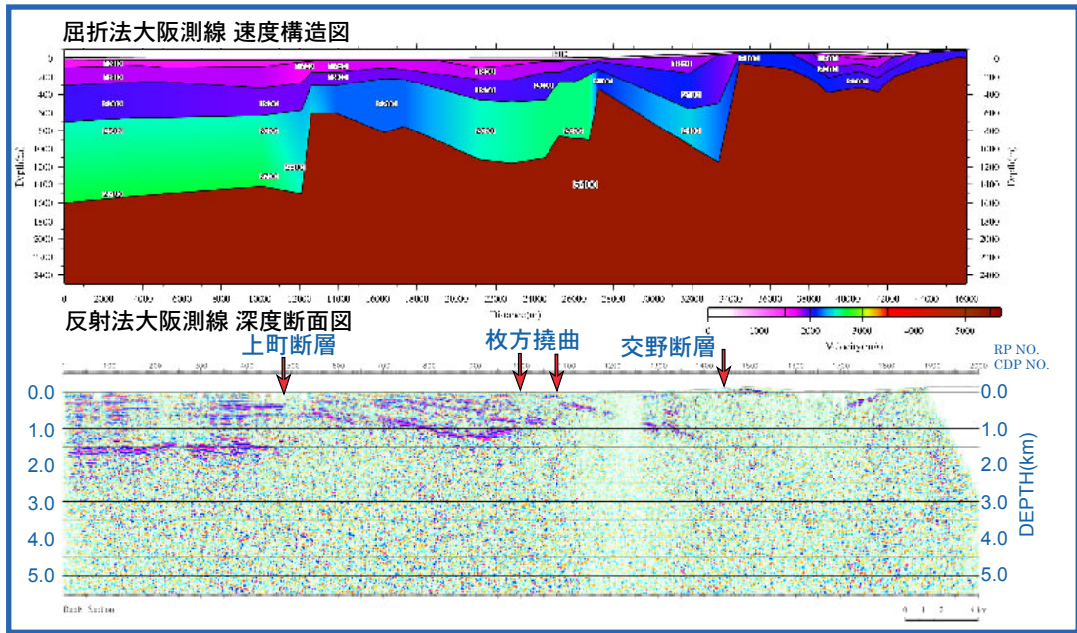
屈折法大阪測線 速度構造図

反射法大阪測線 深度断面図

上町断層

枚方撓曲

交野断層

RP NO.
CDP NO.

0.0
1.0
2.0
3.0
4.0
5.0

0.0
1.0
2.0
3.0
4.0
5.0

DEPTH(km)

0
1000
2000
3000
4000
5000

Velocity(m/s)

Distance(m)

Depth(m)

Depth(m)

0
2000
4000
6000
8000
10000
12000
14000
16000
18000
20000
22000
24000
26000
28000
30000
32000
34000
36000
38000
40000
42000
44000
46000

5600

Basic Section